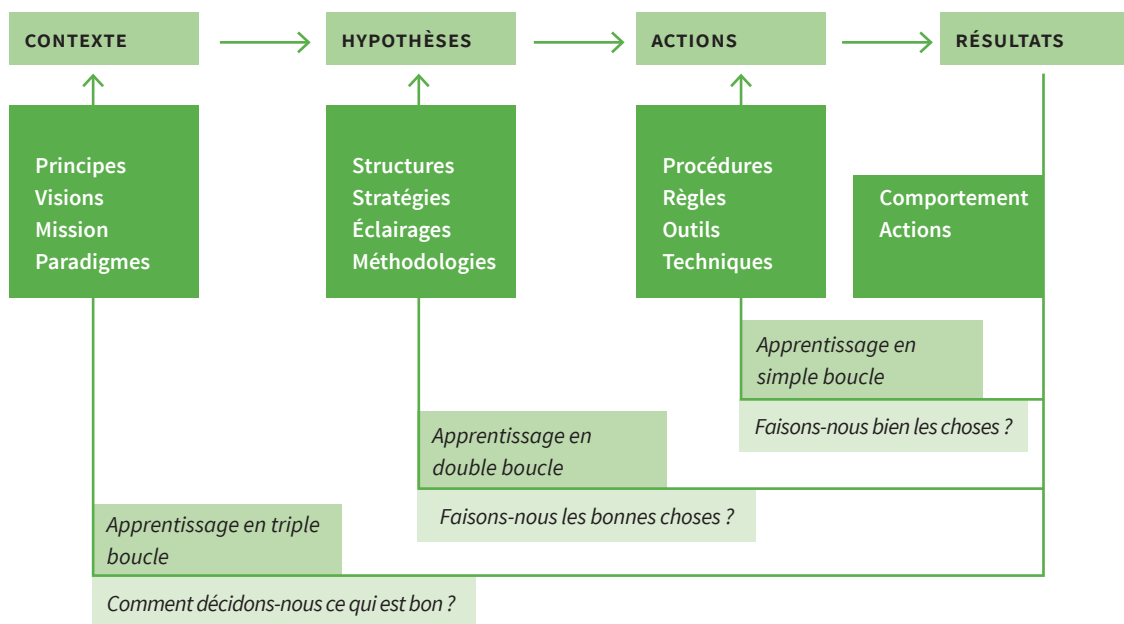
CONTEXTE

HYPOTHÈSES

ACTIONS

RÉSULTATS

Principes
Visions
Mission
Paradigmes

Structures
Stratégies
Éclairages
Méthodologies

Procédures
Règles
Outils
Techniques

Comportement
Actions

Apprentissage en simple boucle

Faisons-nous bien les choses ?

Apprentissage en double boucle

Faisons-nous les bonnes choses ?

Apprentissage en triple boucle

Comment décidons-nous ce qui est bon ?